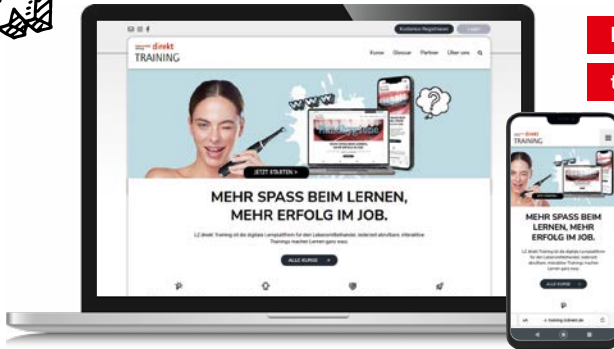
Kostenlos Registrieren
Login

direkt
TRAINING

Kurse Glossar Partner Über uns

JETZT STARTEN

MEHR SPASS BEIM LERNEN, MEHR ERFOLG IM JOB.

LZ direkt Training ist die digitale Lernplattform für den Lebensmittelhandel. Jederzeit abrufbare, interaktive Trainings machen Lernen ganz easy.

ALLE KURSE

direkt
TRAINING

MEHR SPASS BEIM LERNEN, MEHR ERFOLG IM JOB.

LZ direkt Training ist die digitale Lernplattform für den Lebensmittelhandel. Jederzeit abrufbare, interaktive Trainings machen Lernen ganz easy.

ALLE KURSE

training.lzdirekt.de